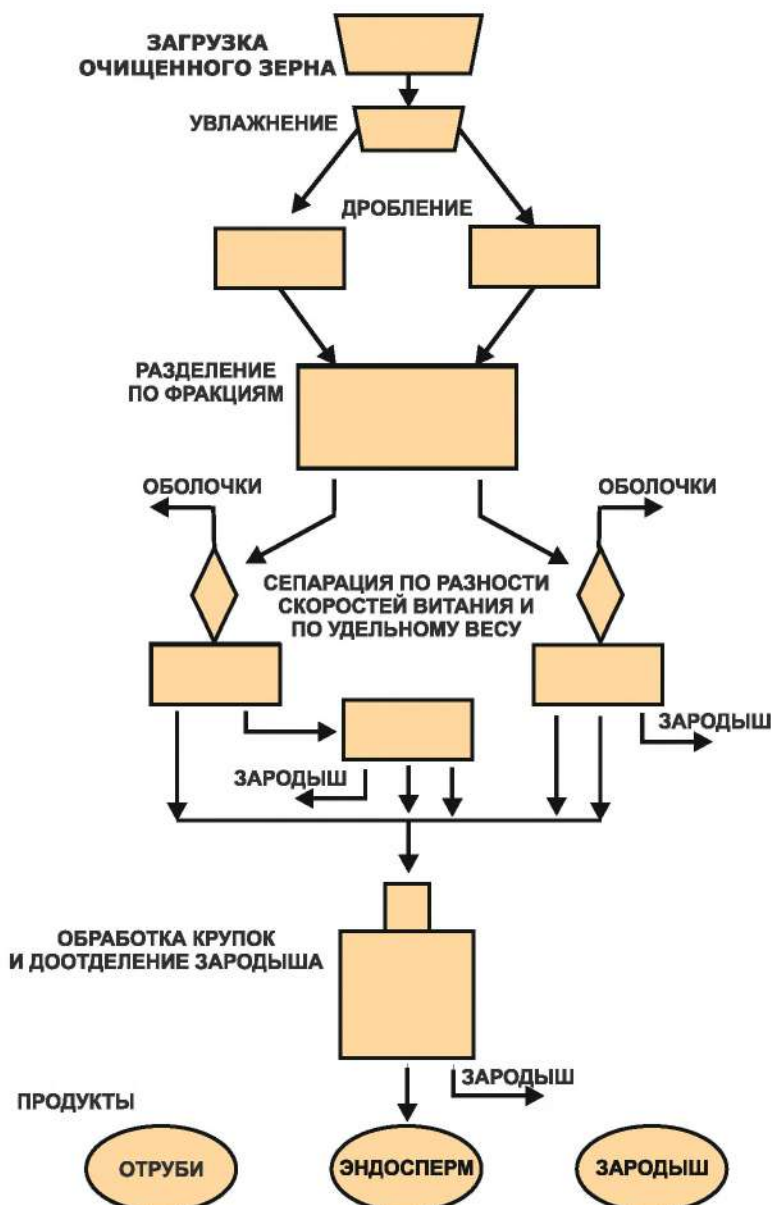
ЗАГРУЗКА ОЧИЩЕННОГО ЗЕРНА

УВЛАЖНЕНИЕ

ДРОБЛЕНИЕ

РАЗДЕЛЕНИЕ ПО ФРАКЦИЯМ

ОБОЛОЧКИ

ОБОЛОЧКИ

СЕПАРАЦИЯ ПО РАЗНОСТИ СКОРОСТЕЙ ВИТАНИЯ И ПО УДЕЛЬНОМУ ВЕСУ

ЗАРОДЫШ

ЗАРОДЫШ

ОБРАБОТКА КРУПОК И ДООТДЕЛЕНИЕ ЗАРОДЫША

ЗАРОДЫШ

ПРОДУКТЫ

ОТРУБИ

ЭНДОСПЕРМ

ЗАРОДЫШ